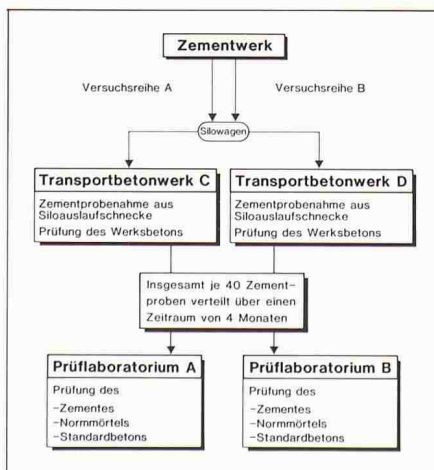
Zementwerk

Versuchsreihe A

Versuchsreihe B

Silowagen

Transportbetonwerk C

Zementprobenahme aus Siloauslaufschnecke

Prüfung des Werksbetons

Transportbetonwerk D

Zementprobenahme aus Siloauslaufschnecke

Prüfung des Werksbetons

Insgesamt je 40 Zementproben verteilt über einen Zeitraum von 4 Monaten

Prüflaboratorium A

Prüfung des

-Zementes
-Normmörtels
-Standardbetons

Prüflaboratorium B

Prüfung des

-Zementes
-Normmörtels
-Standardbetons